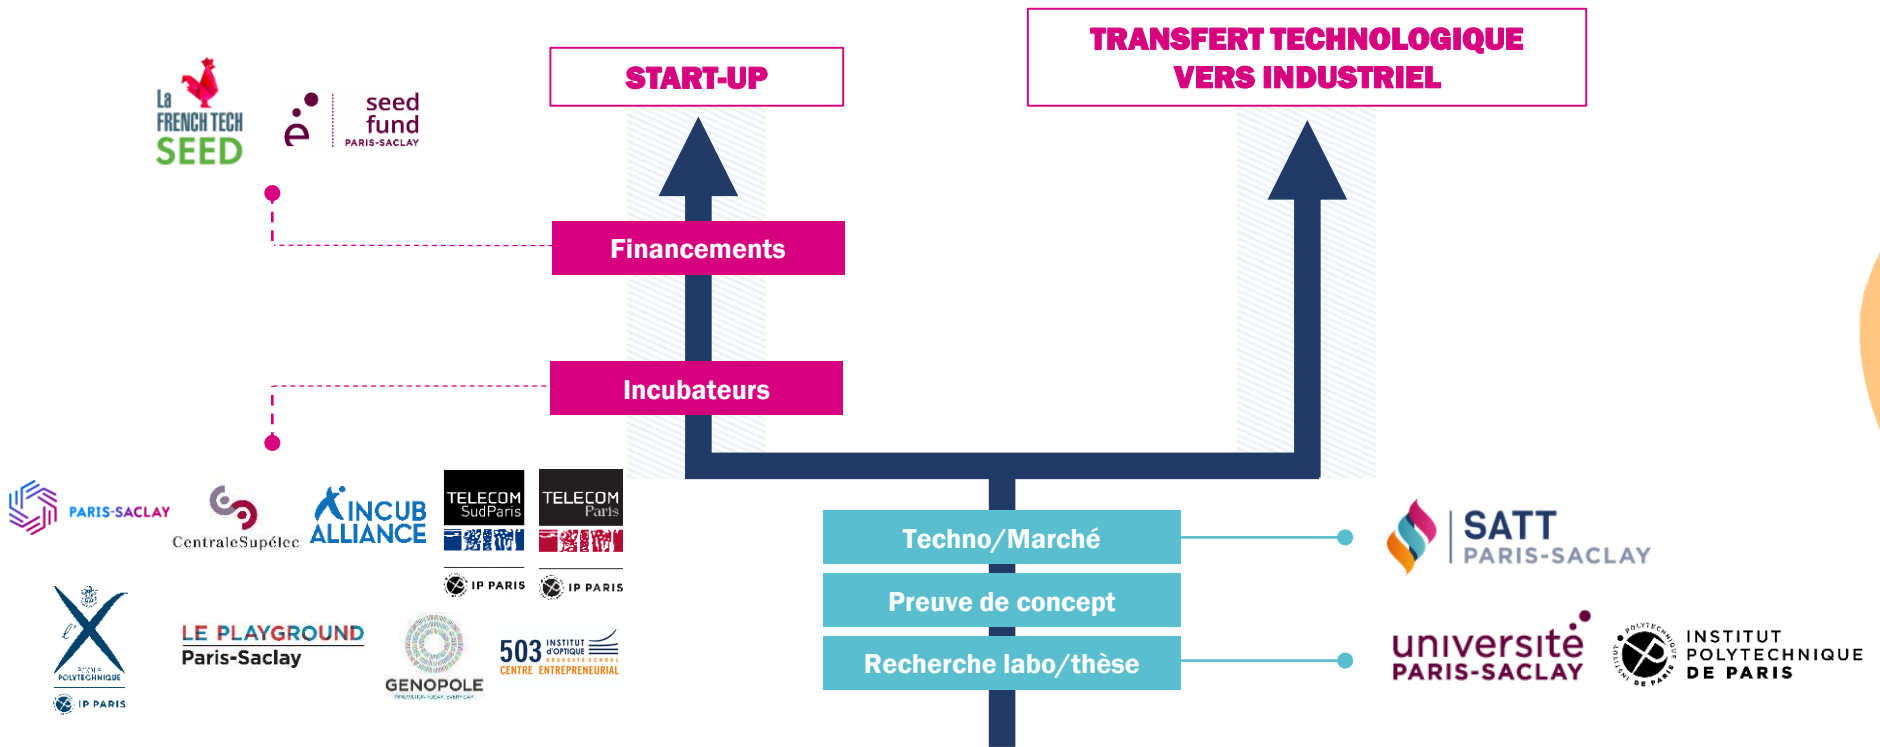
La FRENCH TECH SEED

seed fund PARIS-SACLAY

START-UP

TRANSFERT TECHNOLOGIQUE VERS INDUSTRIEL

Financements

Incubateurs

PARIS-SACLAY

CentraleSupélec

INCUB ALLIANCE

TELECOM SudParis

TELECOM Paris

IP PARIS

IP PARIS

l'X ÉCOLE POLYTECHNIQUE

IP PARIS

LE PLAYGROUND Paris-Saclay

GENOPOLE

503 INSTITUT D'OPTIQUE GRADUATE SCHOOL CENTRE ENTREPRENEURIAL

Techno/Marché

Preuve de concept

Recherche labo/thèse

SATT PARIS-SACLAY

université PARIS-SACLAY

INSTITUT POLYTECHNIQUE DE PARIS